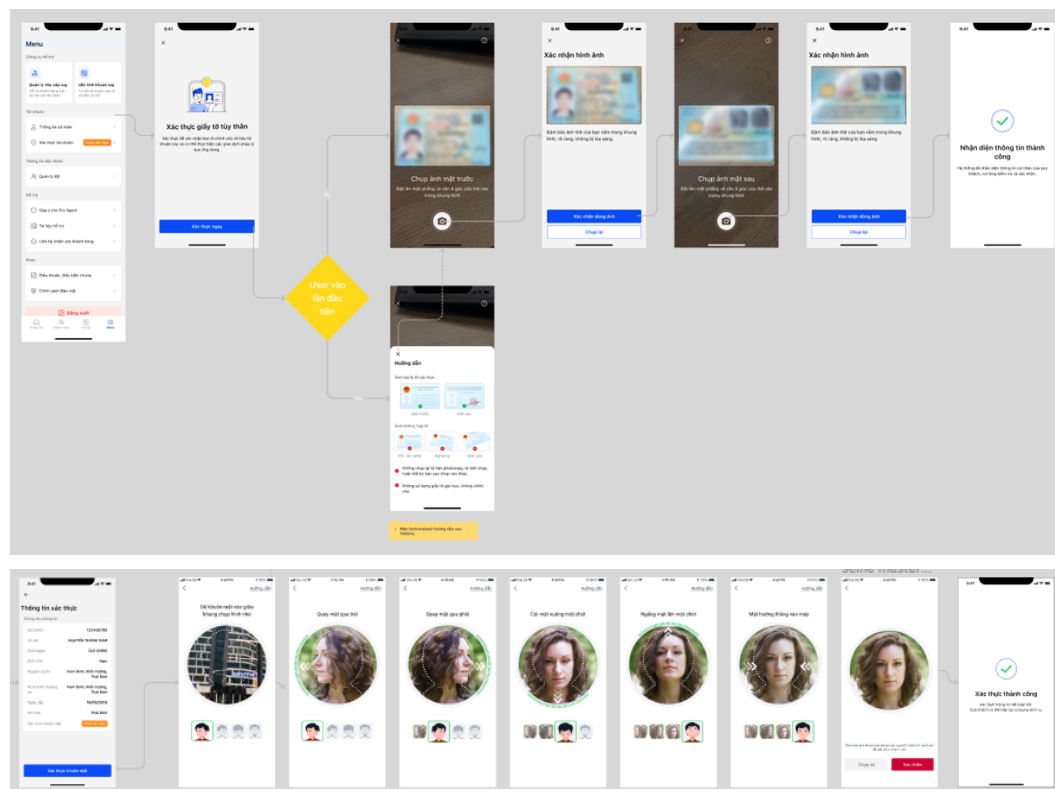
9:41

Menu

Quản lý yêu cầu hủy

Cấu hình khách

Tài khoản

Thông tin cá nhân

Xác thực tài khoản

Quản lý ID

Hỗ trợ

Góp ý cho Pro Agent

Tài liệu hỗ trợ

Liên hệ chăm sóc khách hàng

Khác

Điều khoản, điều kiện chung

Chính sách Bảo mật

Đăng xuất

Menu

9:41

Xác thực giấy tờ tùy thân

Xác thực giấy tờ tùy thân

9:41

Chụp ảnh mặt trước

9:41

Xác nhận hình ảnh

Xác nhận đúng ảnh

Chụp lại

9:41

Chụp ảnh mặt sau

9:41

Xác nhận hình ảnh

Xác nhận đúng ảnh

Chụp lại

9:41

Nhận diện thông tin thành công

User vào lần đầu tiên

Hướng dẫn

9:41

Thông tin xác thực

Xác thực khuôn mặt

Hướng dẫn

Quay mặt qua trái

Quay mặt qua phải

Cúi mặt xuống một chút

Hướng mặt lên một chút

Mặt hướng thẳng vào máy

Chụp lại

Xác nhận

9:41

Xác thực thành công